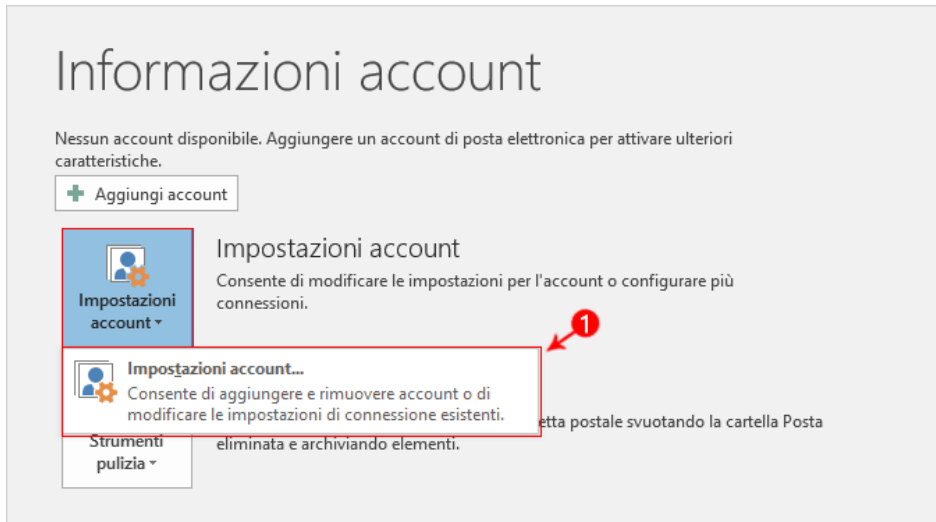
Informazioni account

Nessun account disponibile. Aggiungere un account di posta elettronica per attivare ulteriori caratteristiche.

Aggiungi account

Impostazioni account

Impostazioni account

Consente di modificare le impostazioni per l'account o configurare più connessioni.

1

Impostazioni account...

Consente di aggiungere e rimuovere account o di modificare le impostazioni di connessione esistenti.

Strumenti pulizia

etta postale svuotando la cartella Posta eliminata e archiviando elementi.